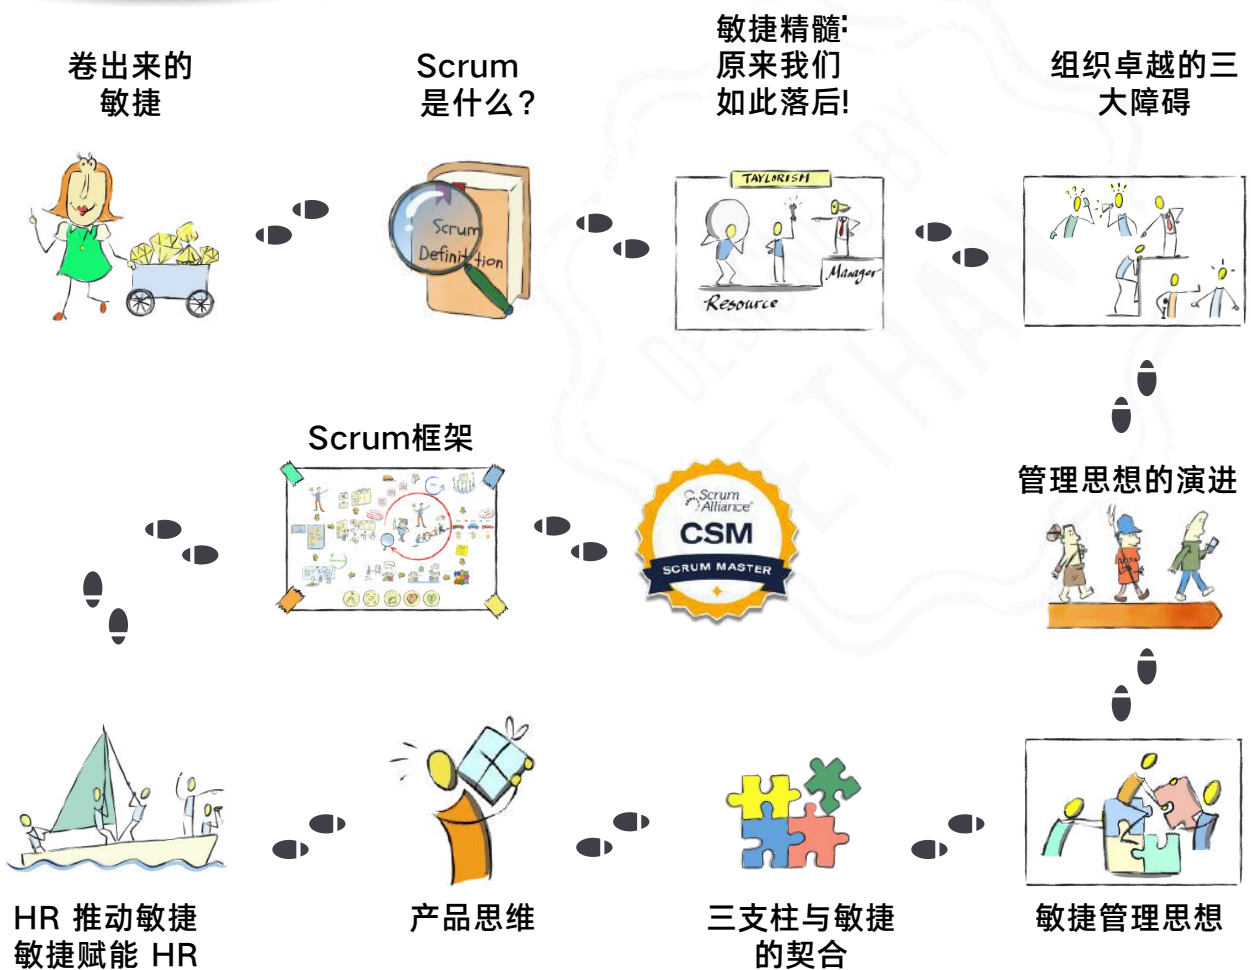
卷出来的
敏捷

Scrum
是什么？

敏捷精髓:
原来我们
如此落后!

组织卓越的三
大障碍

Scrum
Definition

TAYLORISM

Manager

Resource

Scrum框架

Scrum Alliance

CSM

SCRUM MASTER

管理思想的演进

HR 推动敏捷
敏捷赋能 HR

产品思维

三支柱与敏捷
的契合

敏捷管理思想